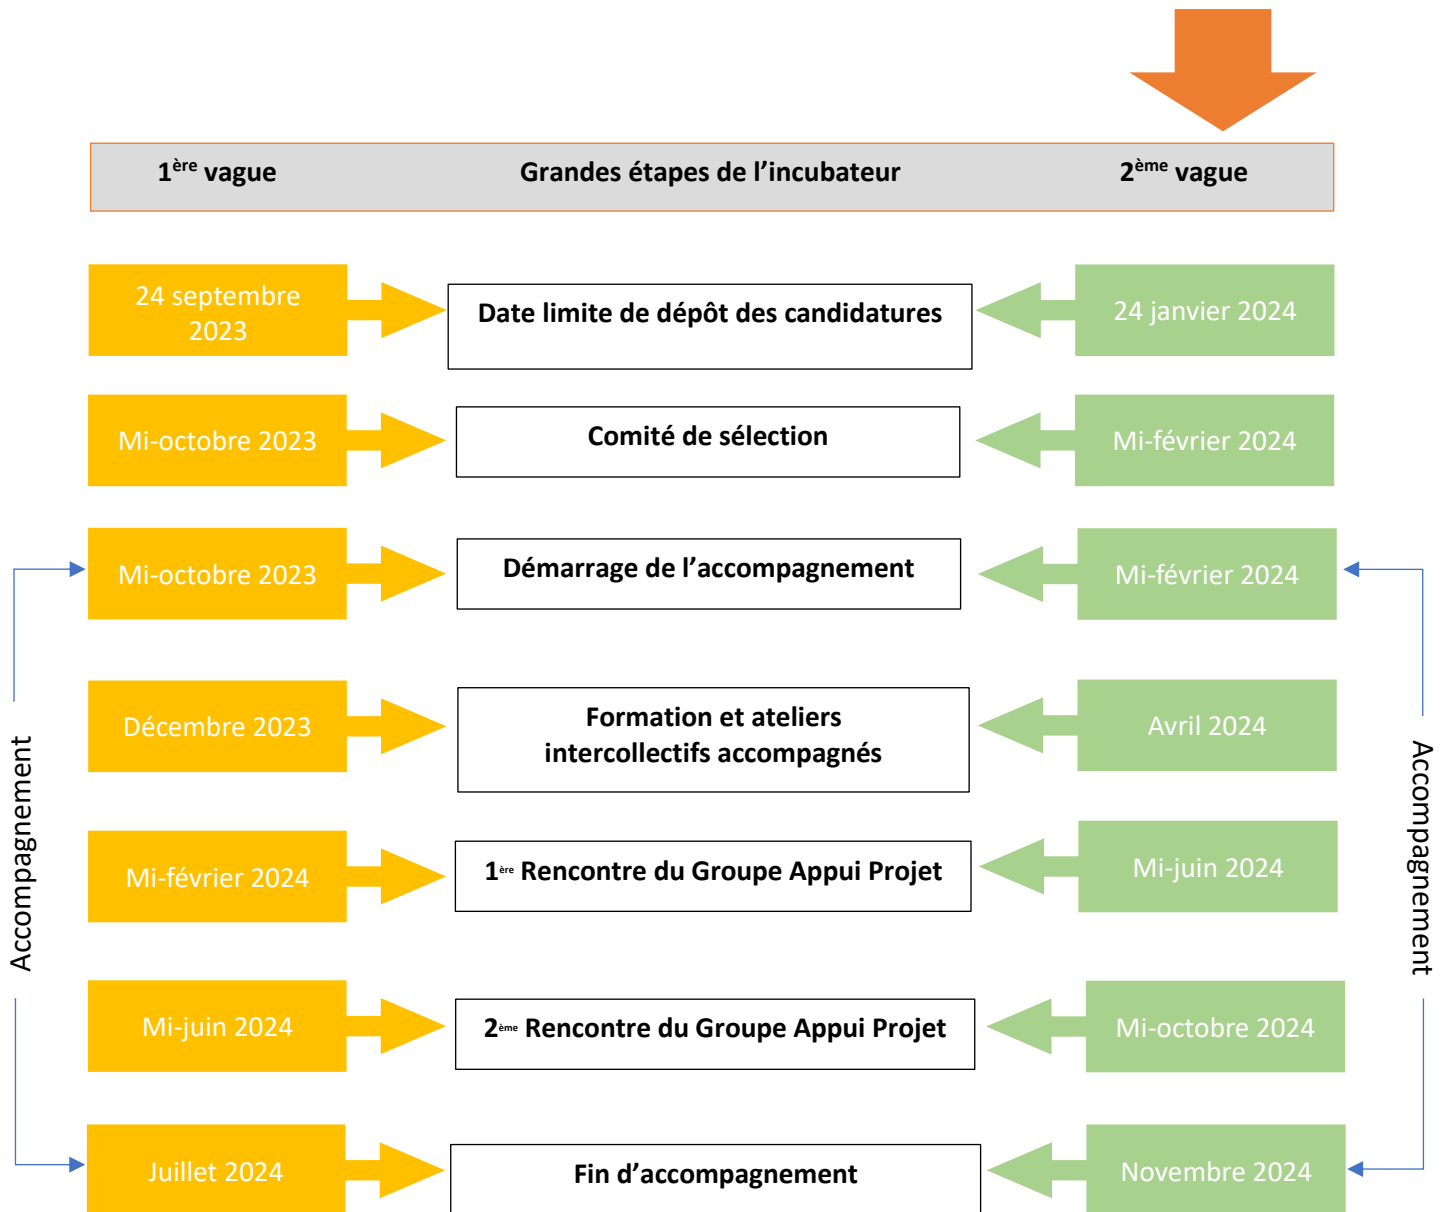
$1^{ère}$ vague

Grandes étapes de l’incubateur

$2^{ème}$ vague

24 septembre 2023

Date limite de dépôt des candidatures

24 janvier 2024

Mi-octobre 2023

Comité de sélection

Mi-février 2024

Mi-octobre 2023

Démarrage de l’accompagnement

Mi-février 2024

Décembre 2023

Formation et ateliers intercollectifs accompagnés

Avril 2024

Mi-février 2024

$1^{ère}$ Rencontre du Groupe Appui Projet

Mi-juin 2024

Mi-juin 2024

$2^{ème}$ Rencontre du Groupe Appui Projet

Mi-octobre 2024

Juillet 2024

Fin d’accompagnement

Novembre 2024

Accompagnement

Accompagnement